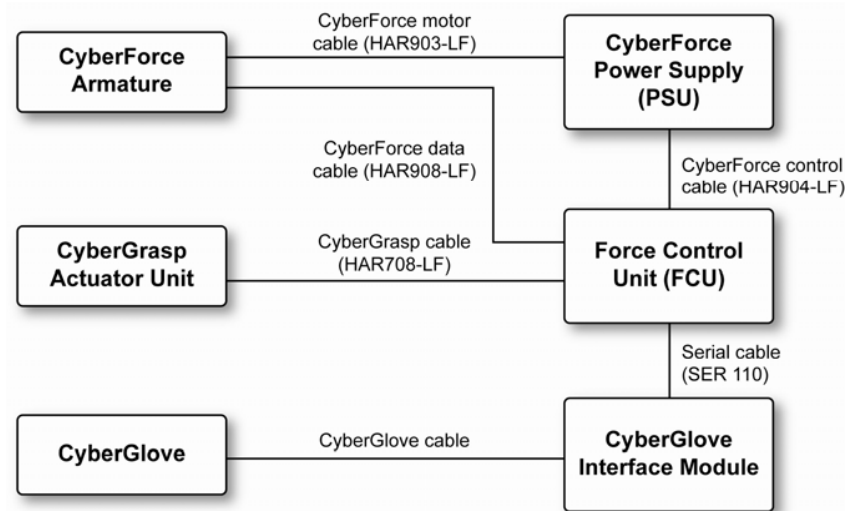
CyberForce Armature

CyberForce motor cable (HAR903-LF)

CyberForce Power Supply (PSU)

CyberForce data cable (HAR908-LF)

CyberForce control cable (HAR904-LF)

CyberGrasp Actuator Unit

CyberGrasp cable (HAR708-LF)

Force Control Unit (FCU)

Serial cable (SER 110)

CyberGlove

CyberGlove cable

CyberGlove Interface Module